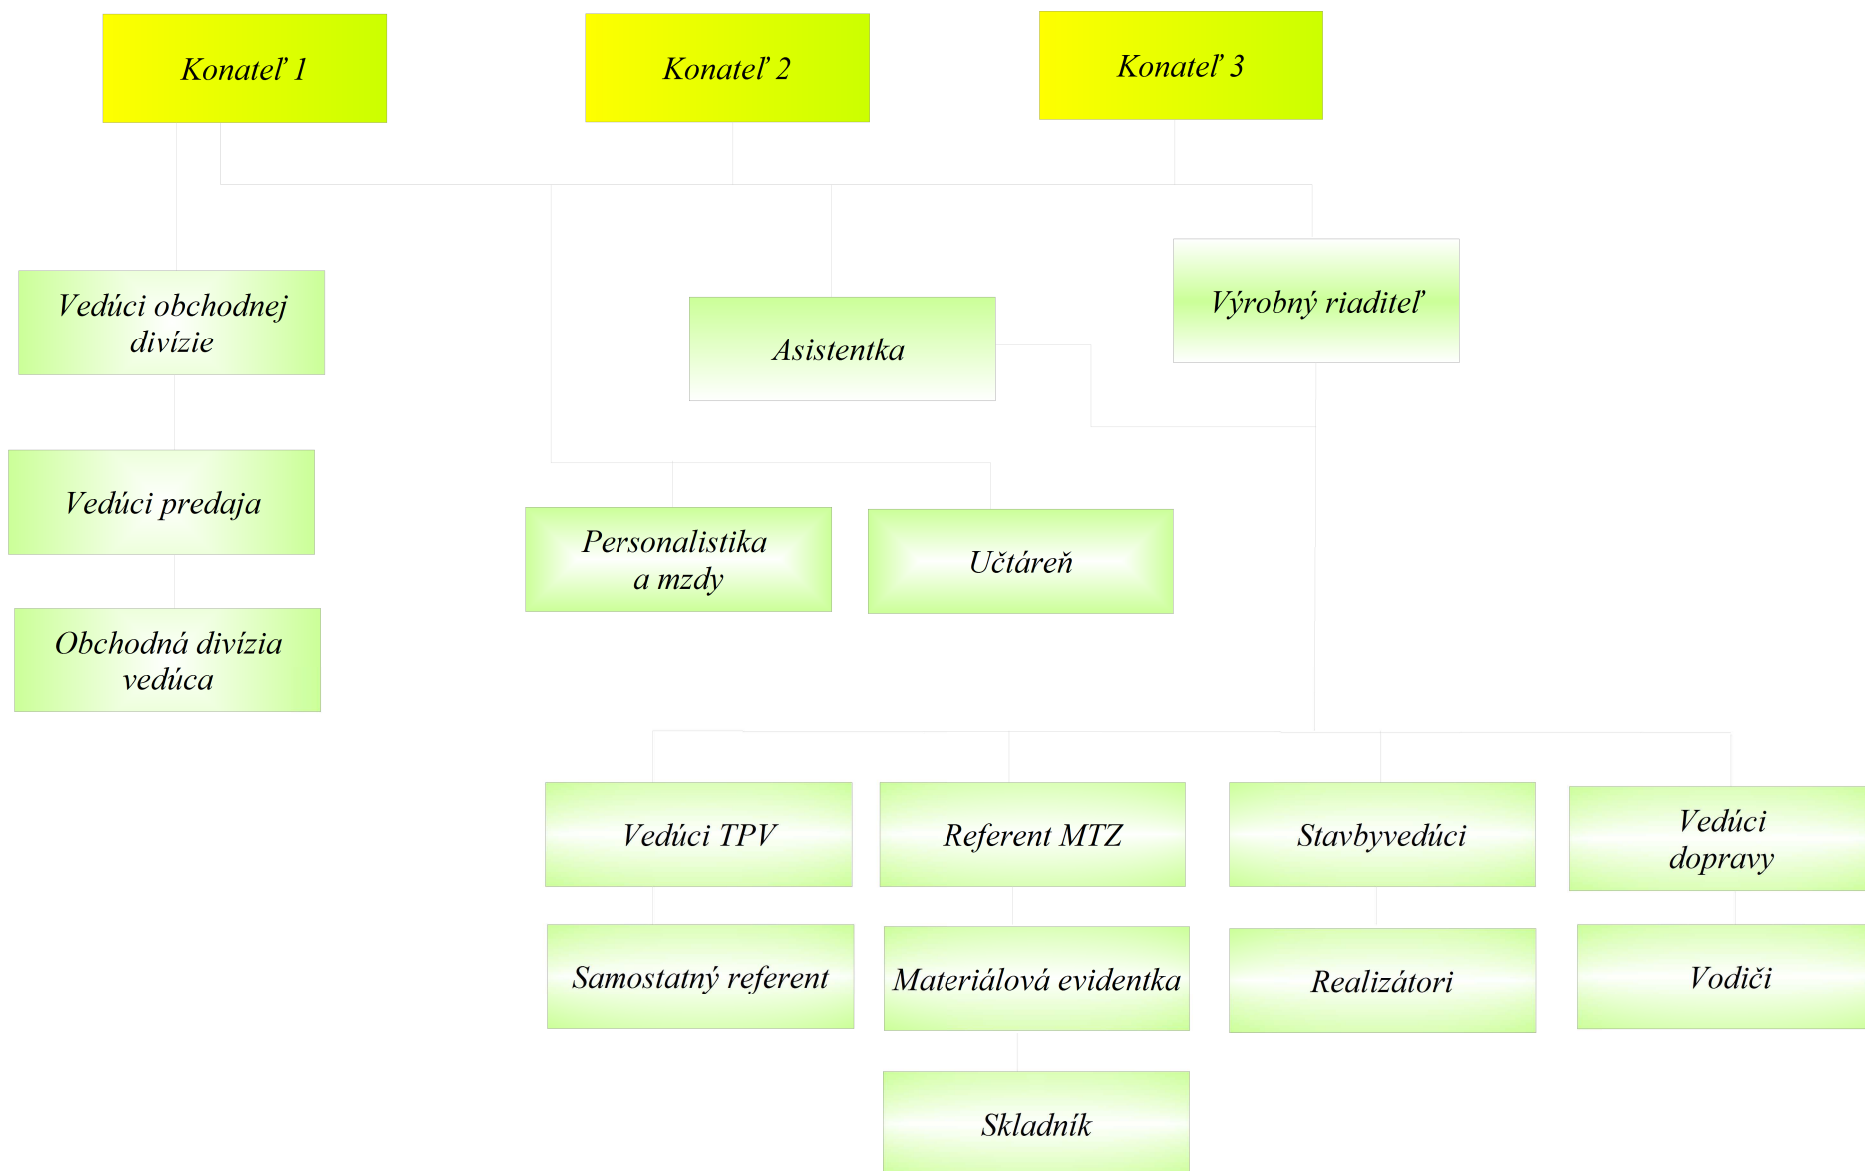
Konateľ 1

Konateľ 2

Konateľ 3

Vedúci obchodnej divízie

Asistentka

Výrobný riaditeľ

Vedúci predaja

Personalistika a mzdy

Učtáreň

Obchodná divízia vedúca

Vedúci TPV

Referent MTZ

Stavbyvedúci

Vedúci dopravy

Samostatný referent

Materiálová evidentka

Realizátori

Vodiči

Skladník